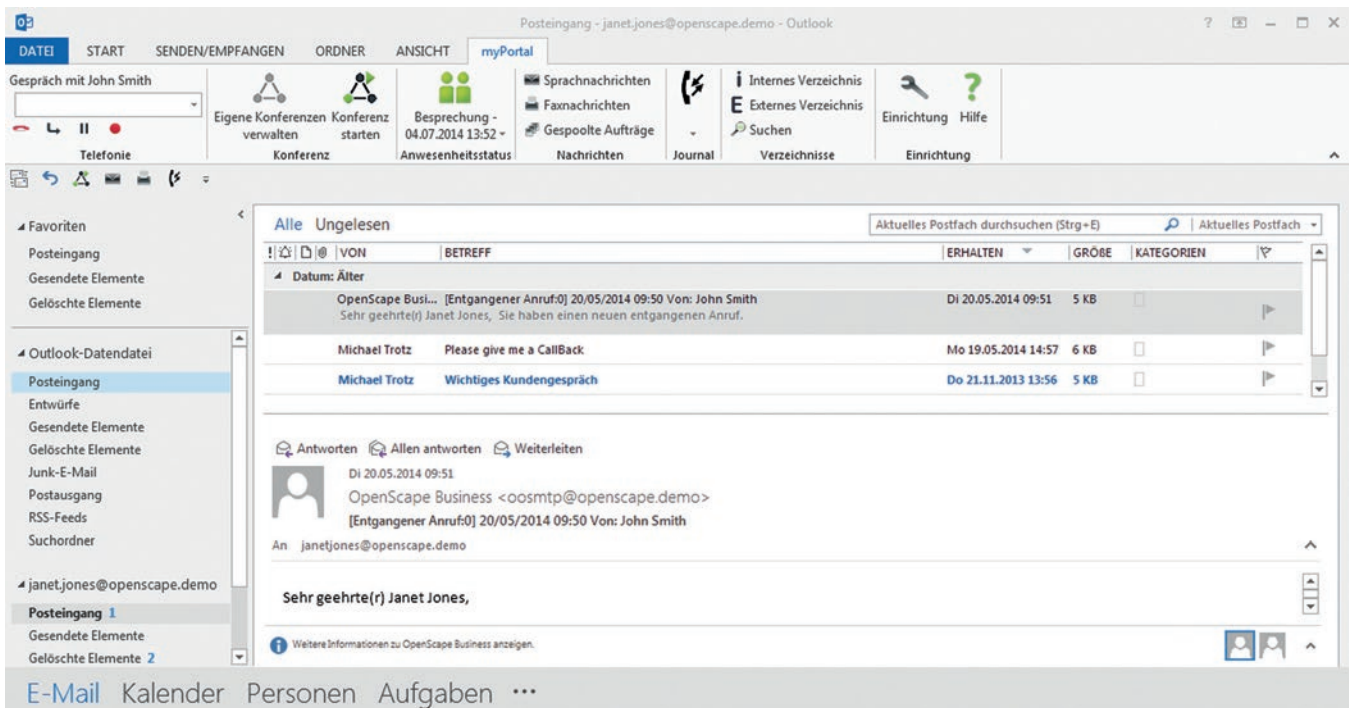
Posteingang - janet.jones@openscape.demo - Outlook

? – □ ×

DATEI START SENDEN/EMPFANGEN ORDNER ANSICHT myPortal

Gespräch mit John Smith

Telefonie

Eigene Konferenzen verwalten
Konferenz starten
Konferenz

Besprechung - 04.07.2014 13:52
Anwesenheitsstatus

Sprachnachrichten
Faxnachrichten
Gespoolte Aufträge
Nachrichten

Journal

Internes Verzeichnis
Externes Verzeichnis
Suchen
Verzeichnisse

Einrichtung Hilfe
Einrichtung

◢ Favoriten
Posteingang
Gesendete Elemente
Gelöschte Elemente

◢ Outlook-Datendatei
Posteingang
Entwürfe
Gesendete Elemente
Gelöschte Elemente
Junk-E-Mail
Postausgang
RSS-Feeds
Suchordner

◢ janet.jones@openscape.demo
Posteingang 1
Gesendete Elemente
Gelöschte Elemente 2

Alle Ungelesen

Aktuelles Postfach durchsuchen (Strg+E) | Aktuelles Postfach

| ! | VON | BETREFF | ERHALTEN | GRÖßE | KATEGORIEN |
|---|---|---|---|---|---|
| ◢ Datum: Älter | | | | | |
| | OpenScape Busi... | [Entgangener Anruf:0] 20/05/2014 09:50 Von: John Smith<br>Sehr geehrte(r) Janet Jones, Sie haben einen neuen entgangenen Anruf. | Di 20.05.2014 09:51 | 5 KB | |
| | Michael Trotz | Please give me a CallBack | Mo 19.05.2014 14:57 | 6 KB | |
| | Michael Trotz | Wichtiges Kundengespräch | Do 21.11.2013 13:56 | 5 KB | |

Antworten Allen antworten Weiterleiten

Di 20.05.2014 09:51
OpenScape Business <oosmtp@openscape.demo>
[Entgangener Anruf:0] 20/05/2014 09:50 Von: John Smith

An janetjones@openscape.demo

Sehr geehrte(r) Janet Jones,

Weitere Informationen zu OpenScape Business anzeigen.

E-Mail Kalender Personen Aufgaben ···